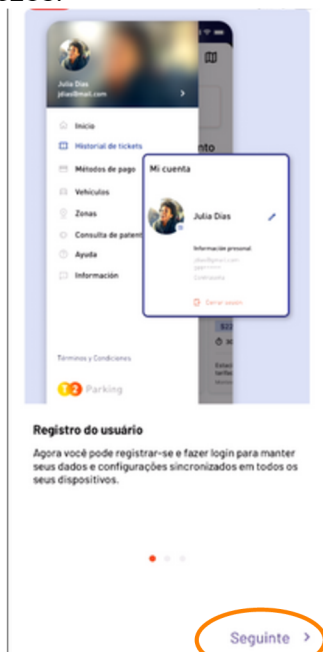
Julia Dias
jdias@mail.com

Inicio
Historial de tickets
Métodos de pago
Vehículos
Zonas
Consulta de patente
Ayuda
Información

Términos y Condiciones

Parking

nto

Mi cuenta

Julia Dias

Información personal
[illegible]
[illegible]
Contraseña

Cerrar sesión

Registro do usuário

Agora você pode registrar-se e fazer login para manter seus dados e configurações sincronizados em todos os seus dispositivos.

Seguinte ›